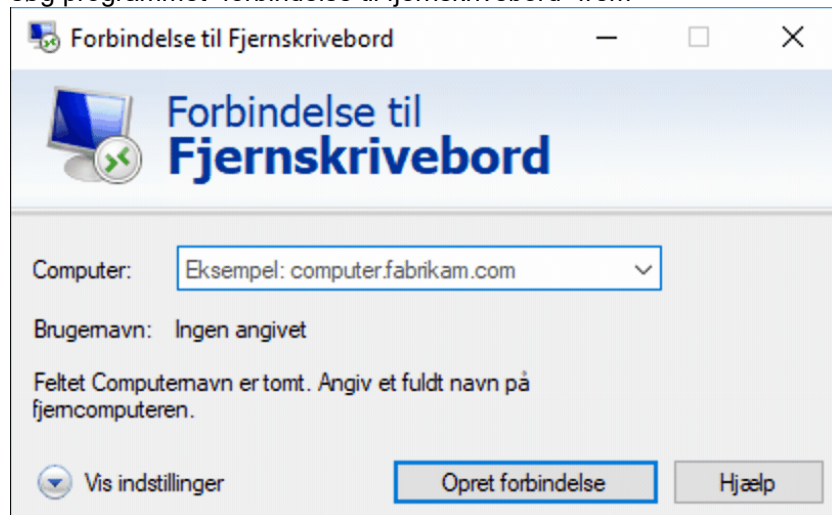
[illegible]

Forbindelse til Fjernskrivebord

Forbindelse til
Fjernskrivebord

Computer: Eksempel: computer.fabrikam.com

Brugernavn: Ingen angivet

Feltet Computernavn er tomt. Angiv et fuldt navn på fjerncomputeren.

Vis indstillinger

Opret forbindelse

Hjælp